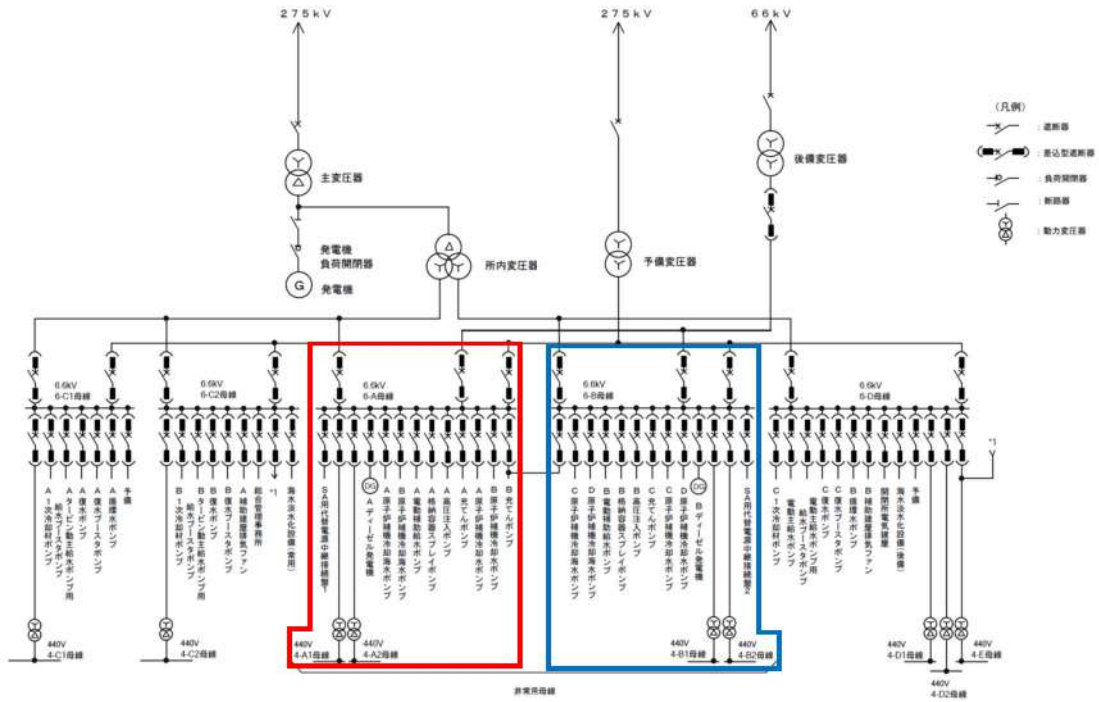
275kV

275kV

66kV

（凡例）
：遮断器
：差込型遮断器
：負荷開閉器
：断路器
：動力変圧器

主変圧器

後備変圧器

発電機負荷開閉器

所内変圧器

予備変圧器

発電機

6.6kV 6-C1母線

6.6kV 6-C2母線

6.6kV 6-A母線

6.6kV 6-B母線

6.6kV 6-D母線

A1次冷却材ポンプ
Aタービン動主給水ポンプ用給水ブースタポンプ
A復水ポンプ
A復水ブースタポンプ
A循環水ポンプ
予備

B1次冷却材ポンプ
Bタービン動主給水ポンプ用給水ブースタポンプ
B復水ポンプ
B復水ブースタポンプ
A補助建屋排気ファン
総合管理事務所
*1
海水淡水化設備（常用）

SA用代替電源中継接続盤1
Aディーゼル発電機
A原子炉補機冷却海水ポンプ
B原子炉補機冷却海水ポンプ
A電動補助給水ポンプ
A格納容器スプレイポンプ
A高圧注入ポンプ
A充てんポンプ
A原子炉補機冷却水ポンプ
B原子炉補機冷却水ポンプ
B充てんポンプ

C原子炉補機冷却海水ポンプ
D原子炉補機冷却海水ポンプ
B電動補助給水ポンプ
B格納容器スプレイポンプ
B高圧注入ポンプ
C充てんポンプ
C原子炉補機冷却水ポンプ
D原子炉補機冷却水ポンプ
Bディーゼル発電機
SA用代替電源中継接続盤2

C1次冷却材ポンプ
電動主給水ポンプ
電動主給水ポンプ用給水ブースタポンプ
C復水ポンプ
C復水ブースタポンプ
B循環水ポンプ
B補助建屋排気ファン
開閉所電気建屋
海水淡水化設備（後備）
予備

*1

440V 4-C1母線

440V 4-C2母線

440V 4-A1母線

440V 4-A2母線

440V 4-B1母線

440V 4-B2母線

440V 4-D1母線

440V 4-E母線

440V 4-D2母線

非常用母線